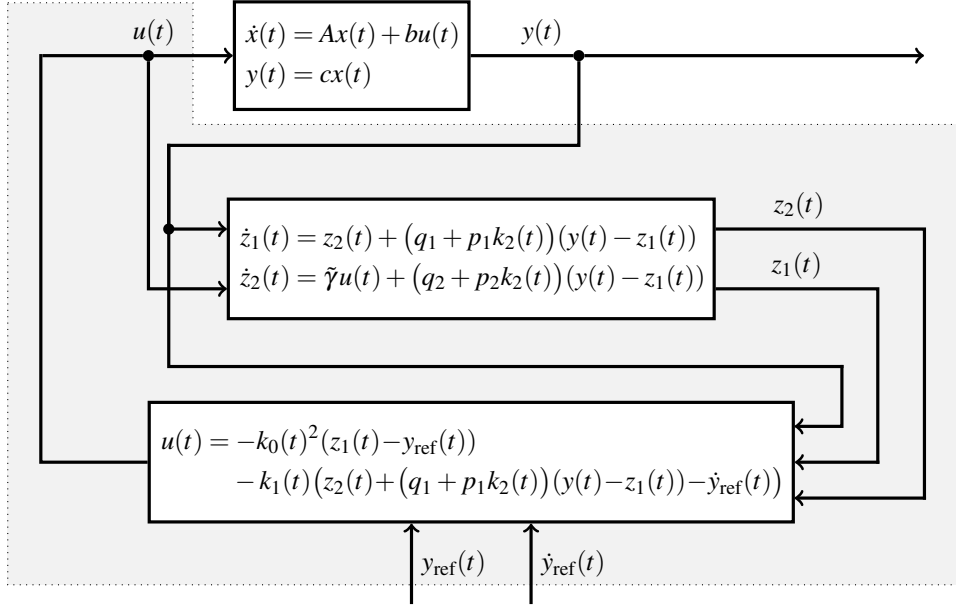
$u(t)$

$\dot{x}(t) = Ax(t) + bu(t)$
$y(t) = cx(t)$

$y(t)$

$z_2(t)$

$\dot{z}_1(t) = z_2(t) + \big(q_1 + p_1 k_2(t)\big)\big(y(t) - z_1(t)\big)$
$\dot{z}_2(t) = \tilde{\gamma} u(t) + \big(q_2 + p_2 k_2(t)\big)\big(y(t) - z_1(t)\big)$

$z_1(t)$

$u(t) = -k_0(t)^2\big(z_1(t) - y_{\text{ref}}(t)\big)$
$- k_1(t)\big(z_2(t) + \big(q_1 + p_1 k_2(t)\big)\big(y(t) - z_1(t)\big) - \dot{y}_{\text{ref}}(t)\big)$

$y_{\text{ref}}(t)$ $\dot{y}_{\text{ref}}(t)$